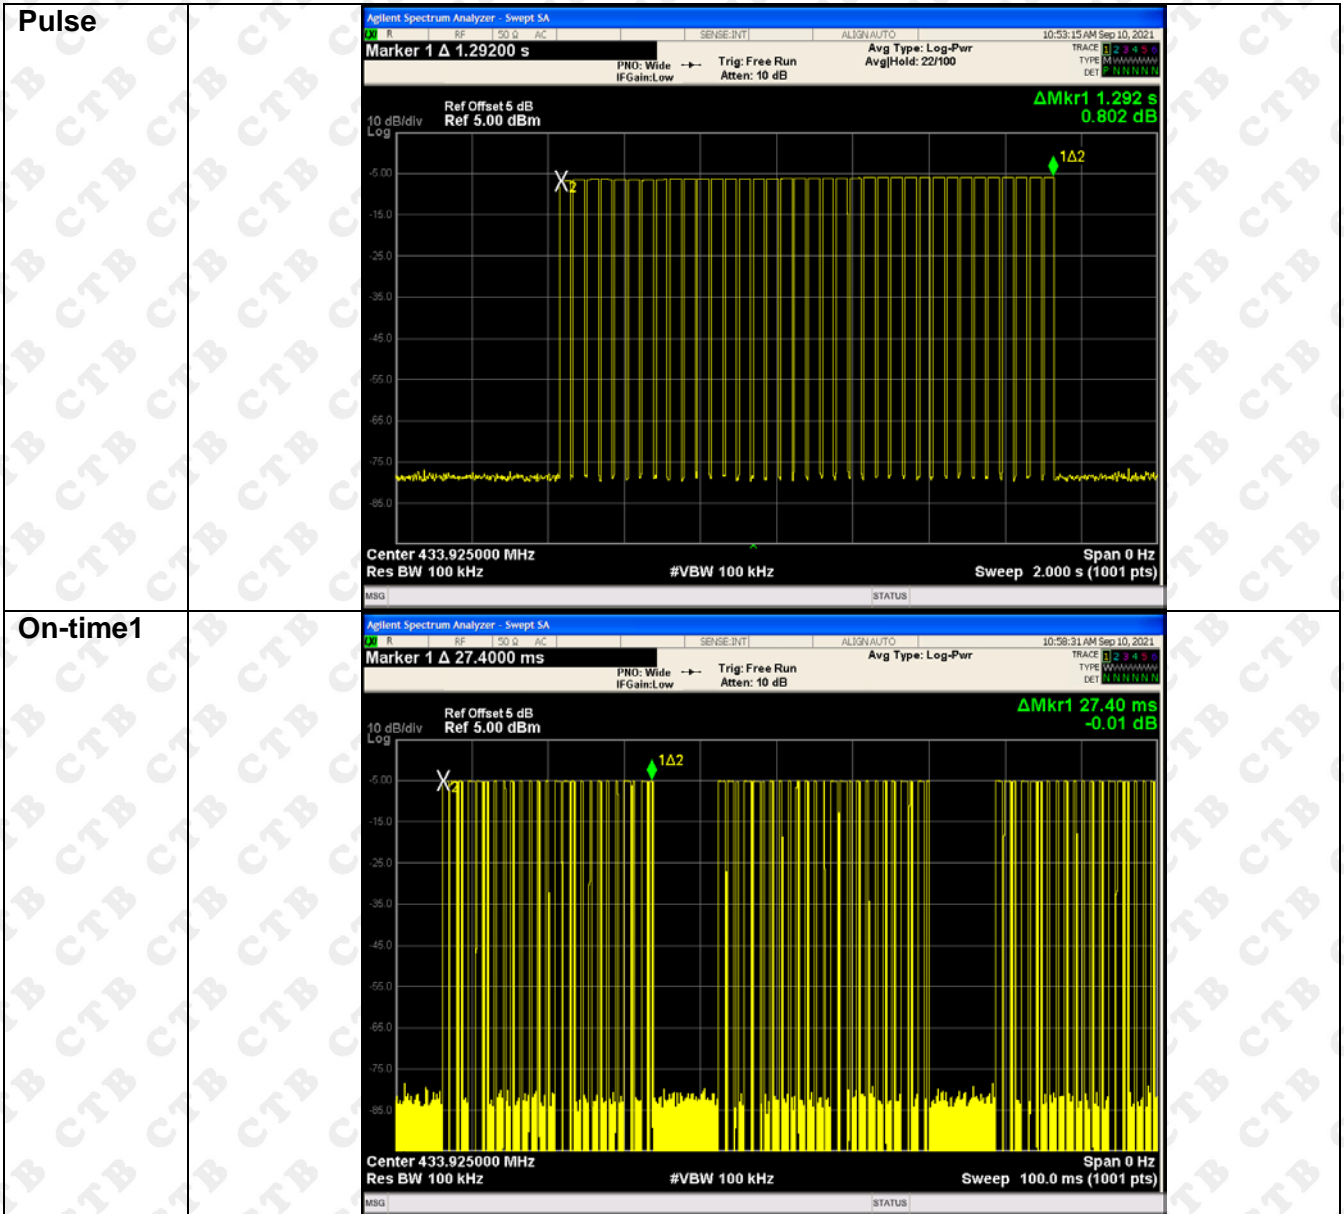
| Pulse | | Agilent Spectrum Analyzer - Swept SA<br>R RF 50 Ω AC SENSE:INT ALIGN AUTO 10:53:15 AM Sep 10, 2021<br>Marker 1 Δ 1.29200 s<br>PNO: Wide IFGain:Low Trig: Free Run Atten: 10 dB Avg Type: Log-Pwr Avg\|Hold: 22/100 TRACE 1 2 3 4 5 6 TYPE DET P N N N N N<br>Ref Offset 5 dB 10 dB/div Ref 5.00 dBm Log<br>ΔMkr1 1.292 s 0.802 dB<br>-5.00 -15.0 -25.0 -35.0 -45.0 -55.0 -65.0 -75.0 -85.0<br>X2 1Δ2<br>Center 433.925000 MHz Span 0 Hz<br>Res BW 100 kHz #VBW 100 kHz Sweep 2.000 s (1001 pts)<br>MSG STATUS |
|---|---|---|
| On-time1 | | Agilent Spectrum Analyzer - Swept SA<br>R RF 50 Ω AC SENSE:INT ALIGN AUTO 10:58:31 AM Sep 10, 2021<br>Marker 1 Δ 27.4000 ms<br>PNO: Wide IFGain:Low Trig: Free Run Atten: 10 dB Avg Type: Log-Pwr TRACE 1 2 3 4 5 6 TYPE DET N N N N N N<br>Ref Offset 5 dB 10 dB/div Ref 5.00 dBm Log<br>ΔMkr1 27.40 ms -0.01 dB<br>-5.00 -15.0 -25.0 -35.0 -45.0 -55.0 -65.0 -75.0 -85.0<br>X2 1Δ2<br>Center 433.925000 MHz Span 0 Hz<br>Res BW 100 kHz #VBW 100 kHz Sweep 100.0 ms (1001 pts)<br>MSG STATUS |